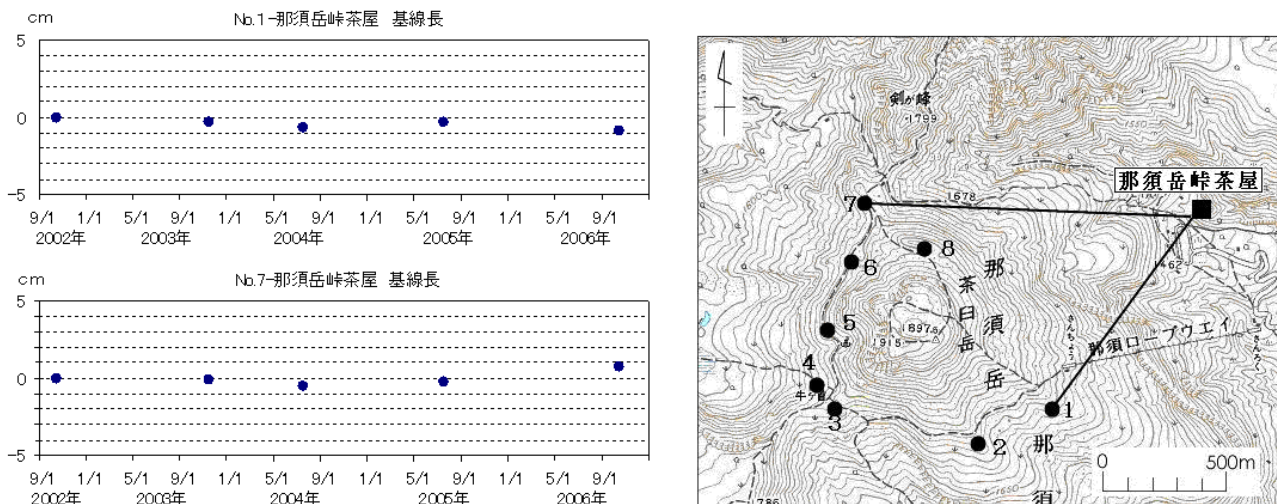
cm
No.1-那須岳峠茶屋 基線長
5
0
-5
9/1 1/1 5/1 9/1 1/1 5/1 9/1 1/1 5/1 9/1 1/1 5/1 9/1
2002年 2003年 2004年 2005年 2006年

cm
No.7-那須岳峠茶屋 基線長
5
0
-5
9/1 1/1 5/1 9/1 1/1 5/1 9/1 1/1 5/1 9/1 1/1 5/1 9/1
2002年 2003年 2004年 2005年 2006年

剣ヶ峰
1799
1678
那須岳峠茶屋
7
8
6
那
茶
臼
岳
須
岳
5
1897.6
1915
1462
那須ロープウエイ
4
牛ヶ首
3
1
2
那
須
0
500m
1785